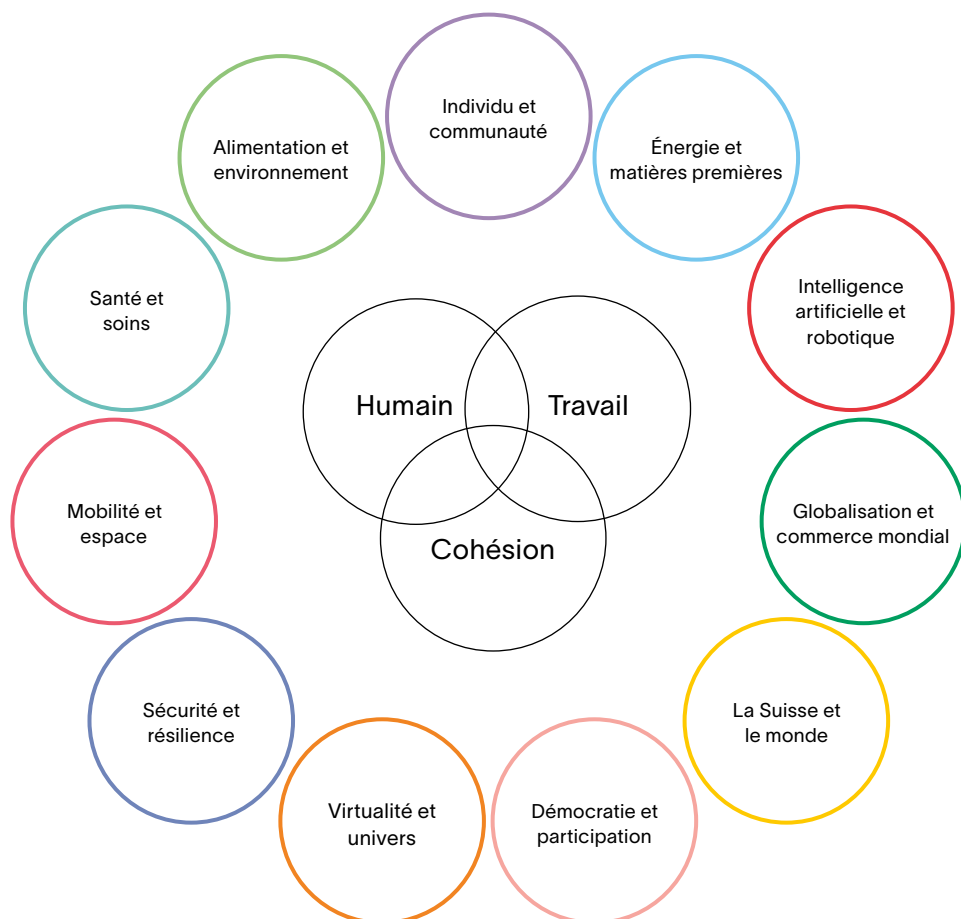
Individu et communauté

Énergie et matières premières

Intelligence artificielle et robotique

Globalisation et commerce mondial

La Suisse et le monde

Démocratie et participation

Virtualité et univers

Sécurité et résilience

Mobilité et espace

Santé et soins

Alimentation et environnement

Humain

Travail

Cohésion